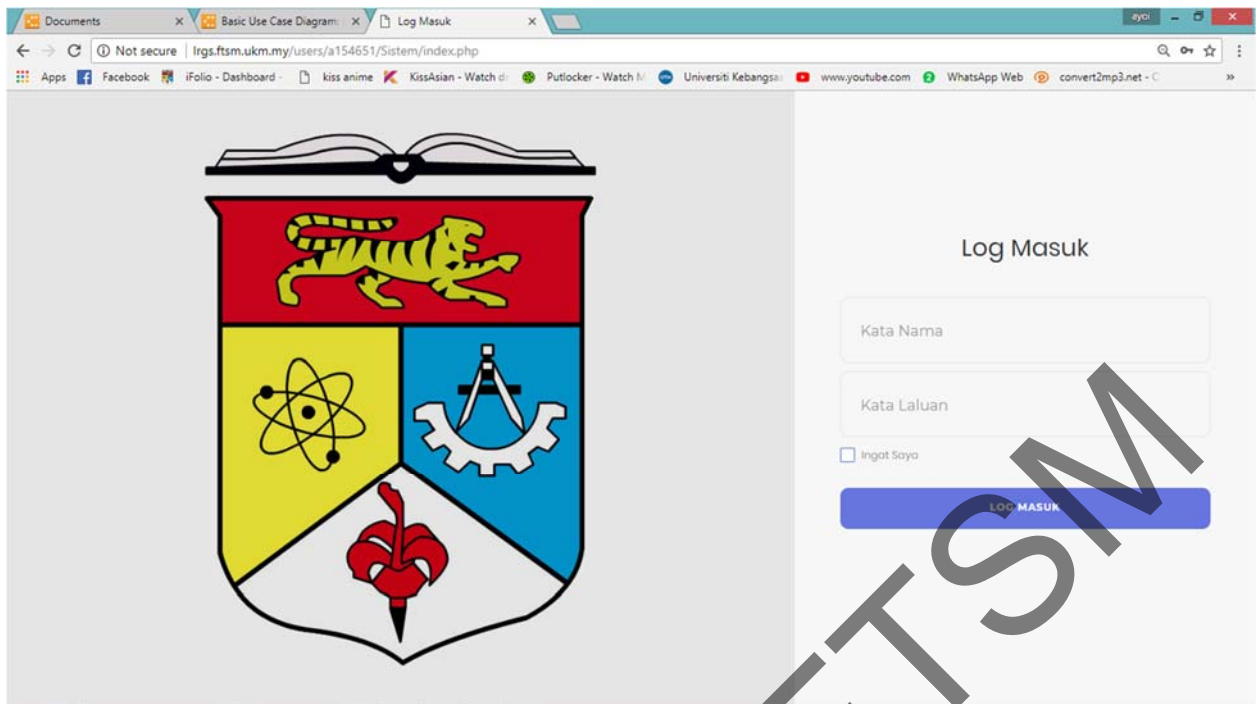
Documents × Basic Use Case Diagram × Log Masuk ×

ayu

Not secure | lrgs.ftsm.ukm.my/users/a154651/Sistem/index.php

Apps Facebook iFolio - Dashboard kiss anime KissAsian - Watch d Putlocker - Watch M Universiti Kebangsa www.youtube.com WhatsApp Web convert2mp3.net - C »

Log Masuk

Kata Nama

Kata Laluan

Ingat Saya

LOG MASUK

FTSM